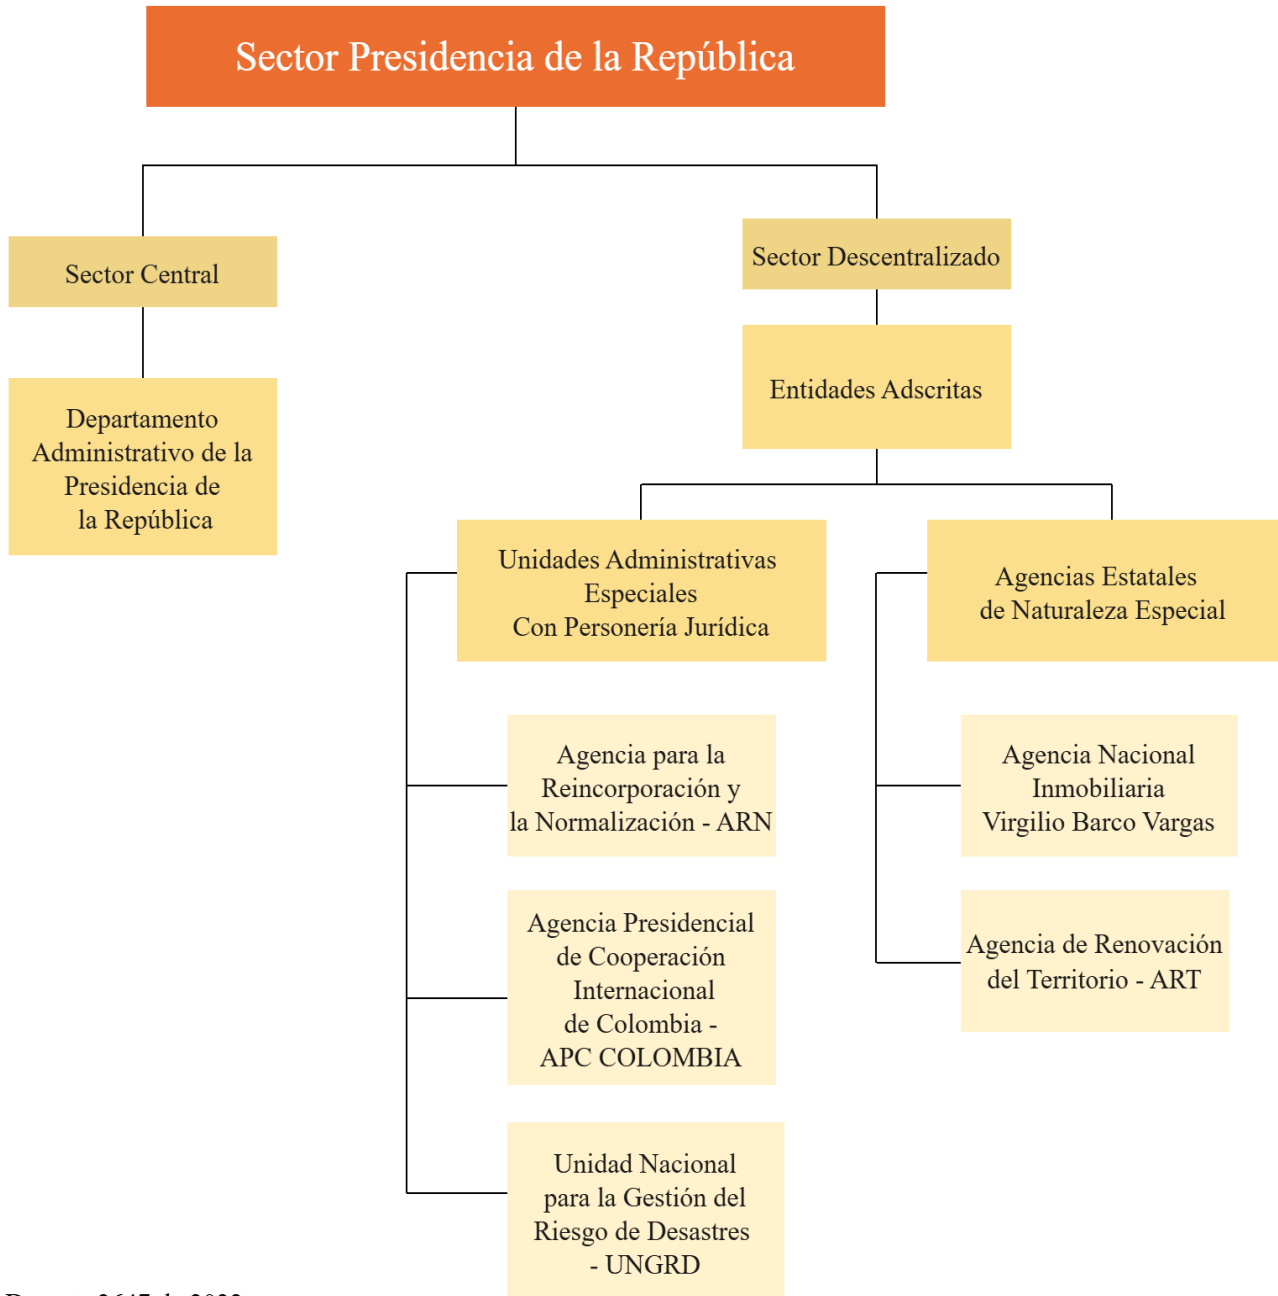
Sector Presidencia de la República

Sector Central

Departamento Administrativo de la Presidencia de la República

Sector Descentralizado

Entidades Adscritas

Unidades Administrativas Especiales Con Personería Jurídica

Agencia para la Reincorporación y la Normalización - ARN

Agencia Presidencial de Cooperación Internacional de Colombia - APC COLOMBIA

Unidad Nacional para la Gestión del Riesgo de Desastres - UNGRD

Agencias Estatales de Naturaleza Especial

Agencia Nacional Inmobiliaria Virgilio Barco Vargas

Agencia de Renovación del Territorio - ART

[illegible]